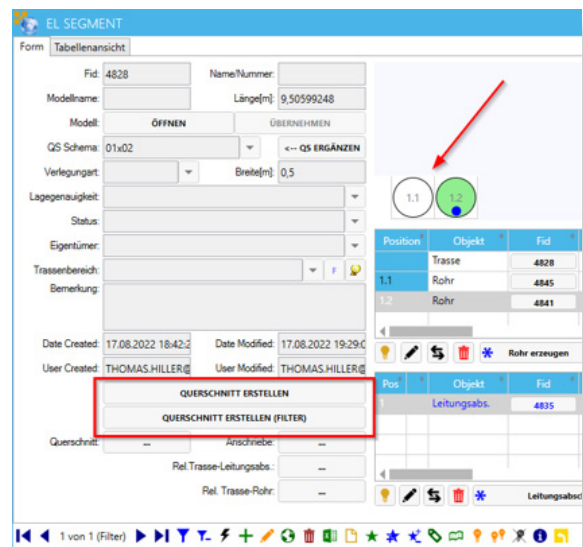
EL SEGMENT

Form | Tabellenansicht

Fid: 4828
Name/Nummer:
Modellname:
Länge[m]: 9,50599248
Modell: ÖFFNEN | ÜBERNEHMEN
QS Schema: 01x02
<-- QS ERGÄNZEN
Verlegungart:
Breite[m]: 0,5
Lagegenauigkeit:
Status:
Eigentümer:
Trassenbereich:
F
Bemerkung:
Date Created: 17.08.2022 18:42:2
Date Modified: 17.08.2022 19:29:0
User Created: THOMAS.HILLER@
User Modified: THOMAS.HILLER@
QUERSCHNITT ERSTELLEN
QUERSCHNITT ERSTELLEN (FILTER)
Querschnitt: ...
Anschriebe: ...
Rel. Trasse-Leitungsabs.: ...
Rel. Trasse-Rohr: ...

1.1
1.2

| Position | Objekt | Fid |
|---|---|---|
| | Trasse | 4828 |
| 1.1 | Rohr | 4845 |
| 1.2 | Rohr | 4841 |

Rohr erzeugen

| Pos | Objekt | Fid |
|---|---|---|
| 1 | Leitungsabs. | 4835 |

Leitungsabsc

1 von 1 (Filter)